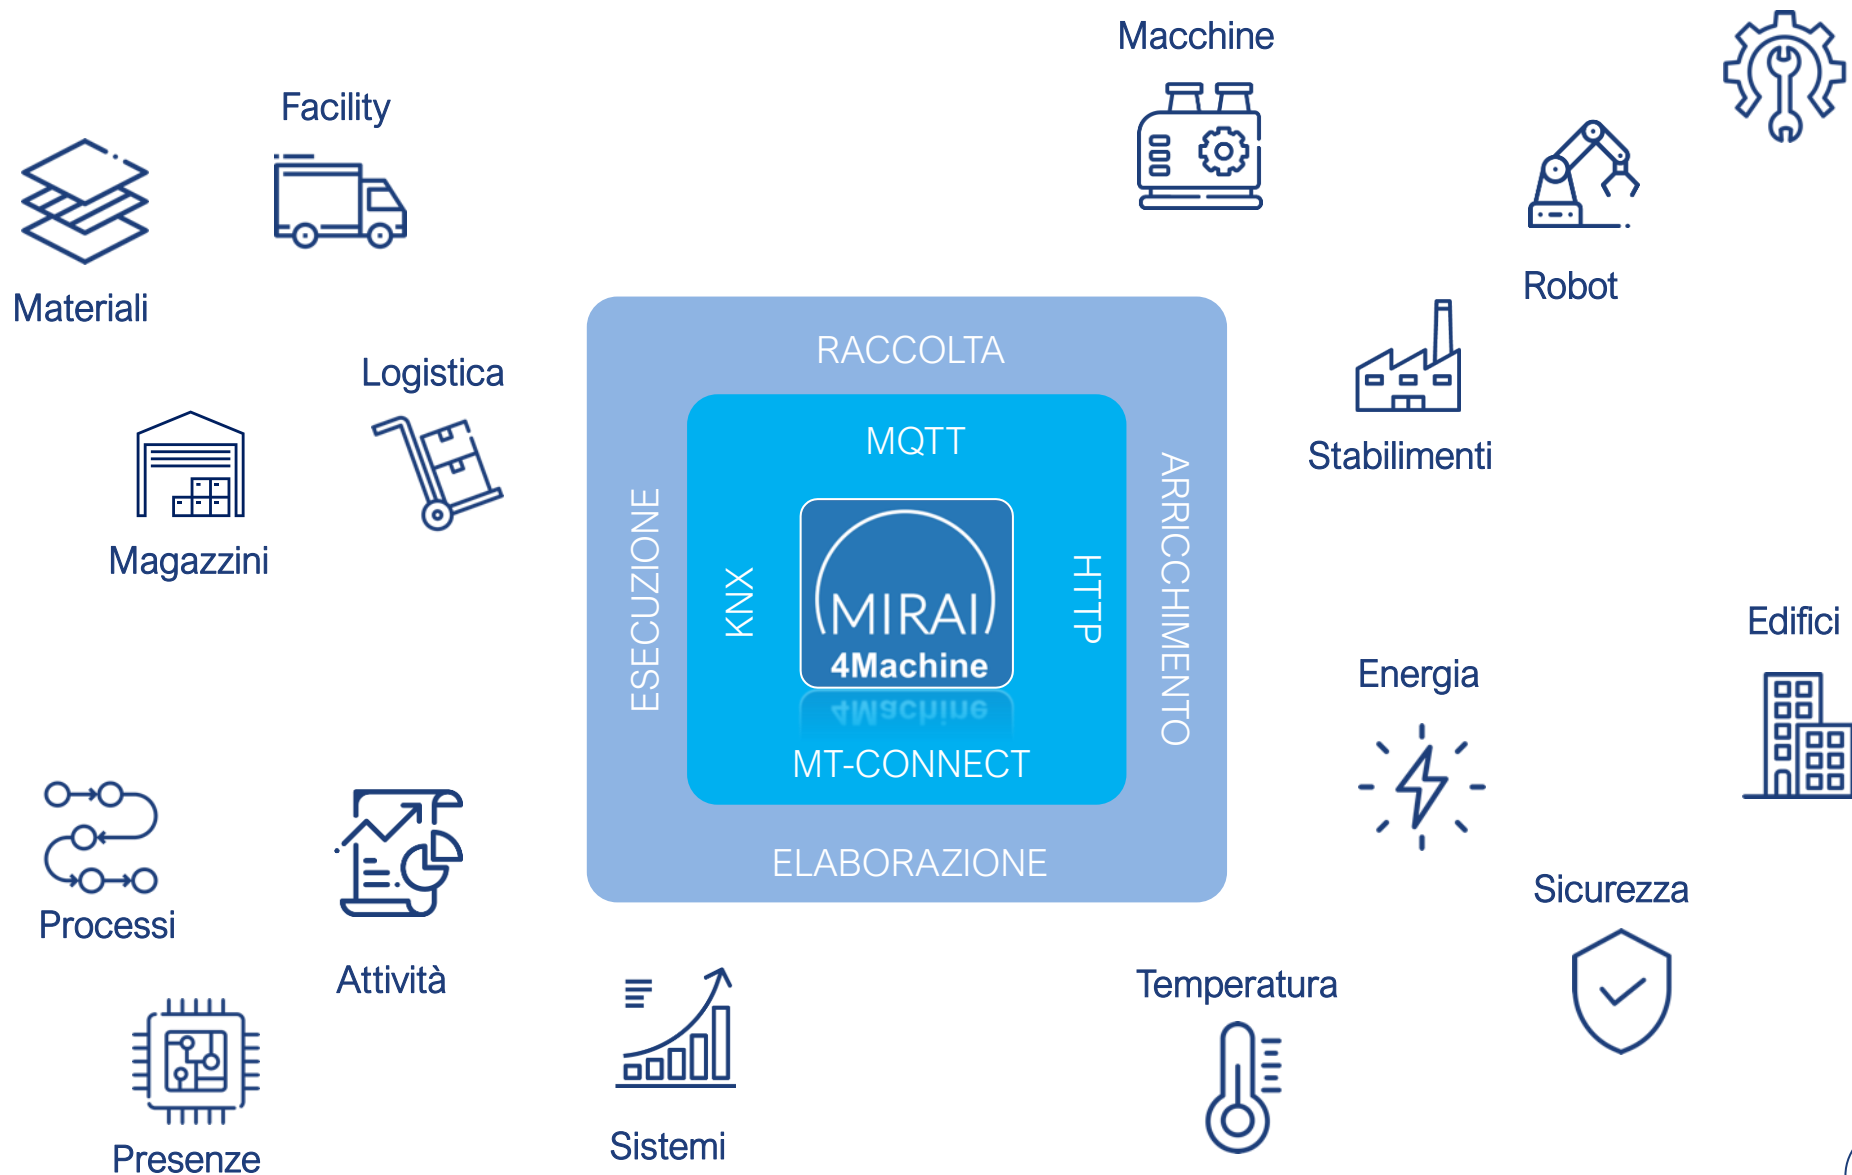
Macchine

Facility

Materiali

Robot

Logistica

Stabilimenti

Magazzini

RACCOLTA

MQTT

ESECUZIONE

KNX

MIRAI

4Machine

HTTP

ARRICCHIMENTO

MT-CONNECT

ELABORAZIONE

Edifici

Energia

Processi

Attività

Sicurezza

Temperatura

Presenze

Sistemi